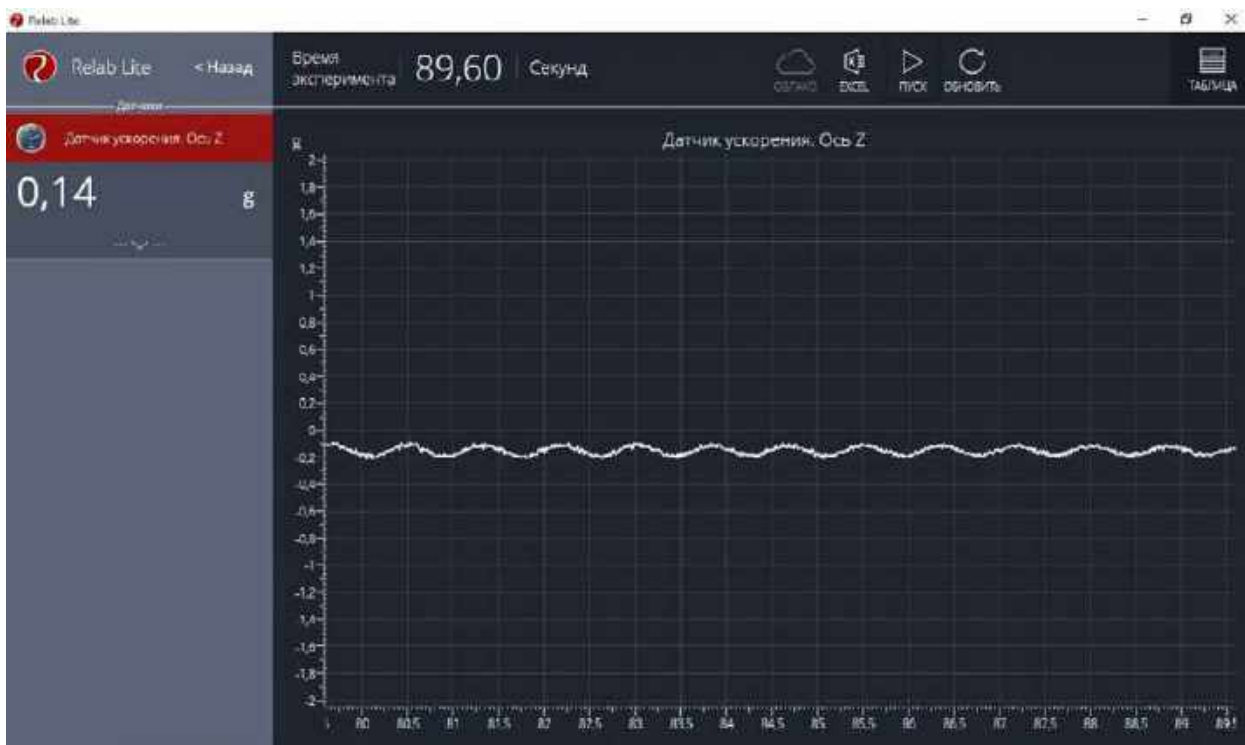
Relab Lite

Relab Lite < Назад

Датчики

Датчик ускорения. Ось Z

0,14 g

Время эксперимента 89,60 Секунд

ОБЛАКО EXCEL ПУСК ОБНОВИТЬ ТАБЛИЦА

Датчик ускорения. Ось Z

g

2
1,8
1,6
1,4
1,2
1
0,8
0,6
0,4
0,2
0
-0,2
-0,4
-0,6
-0,8
-1
-1,2
-1,4
-1,6
-1,8
-2

80 80,5 81 81,5 82 82,5 83 83,5 84 84,5 85 85,5 86 86,5 87 87,5 88 88,5 89 89,5